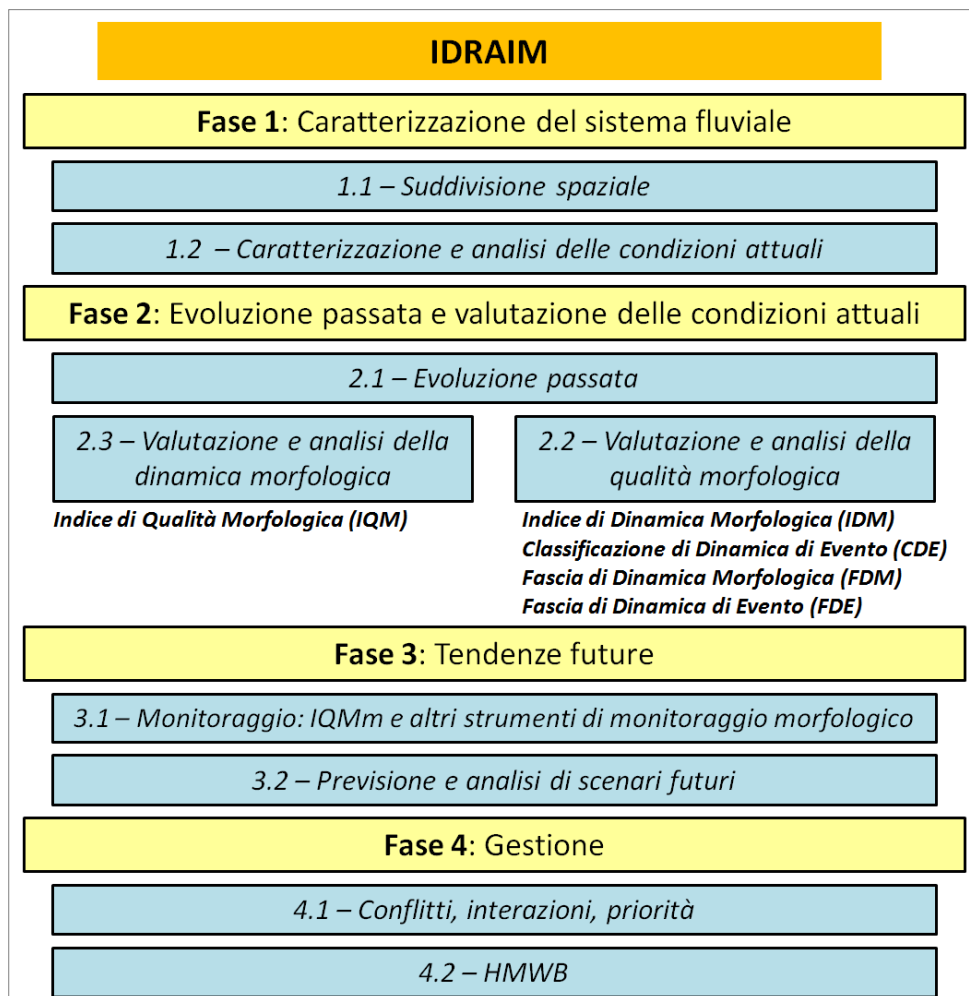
IDRAIM

**Fase 1**: Caratterizzazione del sistema fluviale

1.1 – Suddivisione spaziale

1.2 – Caratterizzazione e analisi delle condizioni attuali

**Fase 2**: Evoluzione passata e valutazione delle condizioni attuali

2.1 – Evoluzione passata

2.3 – Valutazione e analisi della dinamica morfologica

Indice di Qualità Morfologica (IQM)

2.2 – Valutazione e analisi della qualità morfologica

Indice di Dinamica Morfologica (IDM)
Classificazione di Dinamica di Evento (CDE)
Fascia di Dinamica Morfologica (FDM)
Fascia di Dinamica di Evento (FDE)

**Fase 3**: Tendenze future

3.1 – Monitoraggio: IQMm e altri strumenti di monitoraggio morfologico

3.2 – Previsione e analisi di scenari futuri

**Fase 4**: Gestione

4.1 – Conflitti, interazioni, priorità

4.2 – HMWB